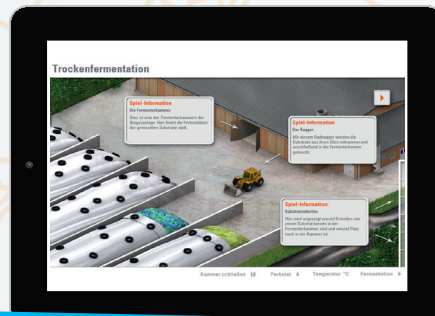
Trockenfermentation

Spiel-Information
Die Fermenterkammer
Dies ist eine der Fermenterkammern der Biogasanlage. Hier findet die Fermentation der gestochenen Substrate statt.

Spiel-Information
Der Bagger
Mit diesem Radlagger werden die Substrate aus ihren Silos entnommen und anschließend in die Fermenterkammer gebracht.

Spiel-Information
Substratsilo
Hier wird angezeigt wie viel Einheiten von einem Substrat bereits in der Fermenterkammer sind und wieviel Platz noch in der Kammer ist.

Kammer schließen Perkolat Temperatur °C Fermentation